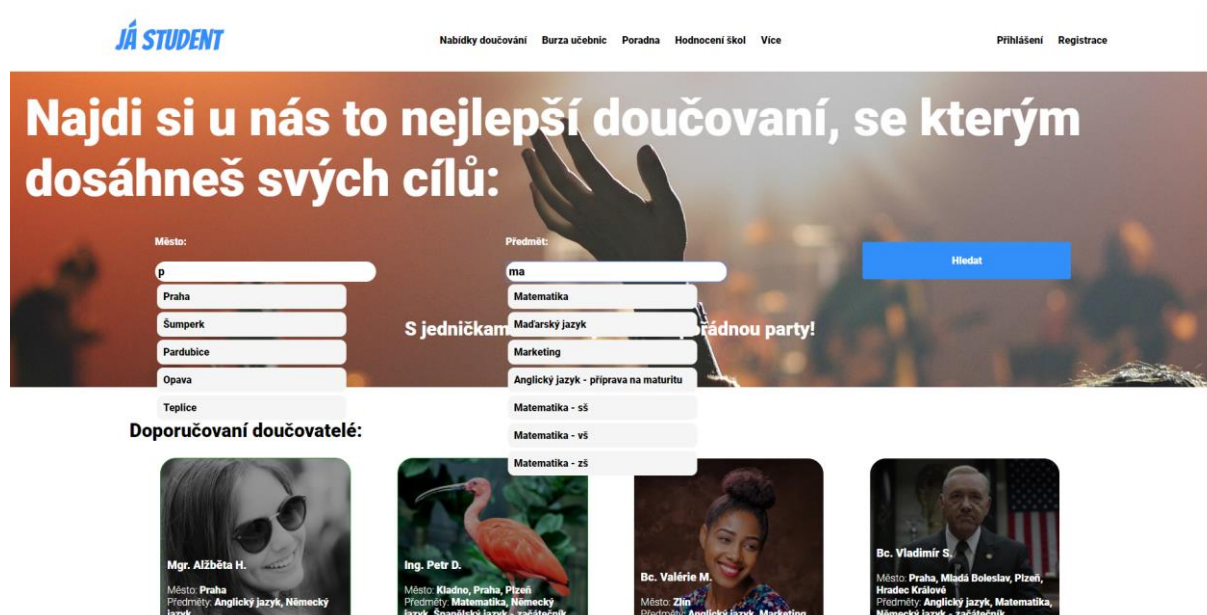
JÁ STUDENT

Nabídky doučování Burza učebnic Poradna Hodnocení škol Více

Přihlášení Registrace

Najdi si u nás to nejlepší doučovaní, se kterým dosáhneš svých cílů:

Město:

p

Praha

Šumperk

Pardubice

Opava

Teplice

Předmět:

ma

Matematika

Maďarský jazyk

Marketing

Anglický jazyk - příprava na maturitu

Matematika - sš

Matematika - vš

Matematika - zš

Hledat

S jedničkam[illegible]rádnou party!

Doporučovaní doučovatelé:

Mgr. Alžběta H.
Město: Praha
Předměty: Anglický jazyk, Německý jazyk

Ing. Petr D.
Město: Kladno, Praha, Plzeň
Předměty: Matematika, Německý jazyk, Španělský jazyk - začátečník

Bc. Valérie M.
Město: Zlín
Předměty: Anglický jazyk, Marketing

Bc. Vladimír S.
Město: Praha, Mladá Boleslav, Plzeň, Hradec Králové
Předměty: Anglický jazyk, Matematika, Německý jazyk - začátečník